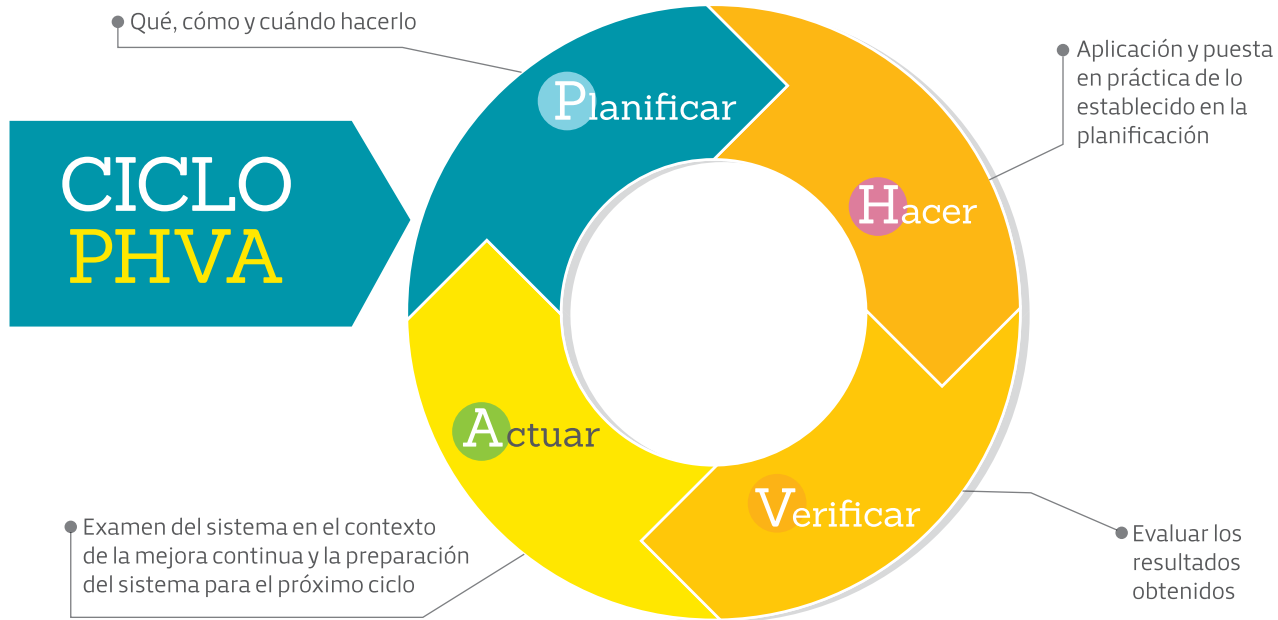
Qué, cómo y cuándo hacerlo

CICLO
PHVA

Planificar

Aplicación y puesta en práctica de lo establecido en la planificación

Hacer

Verificar

Evaluar los resultados obtenidos

Actuar

Examen del sistema en el contexto de la mejora continua y la preparación del sistema para el próximo ciclo